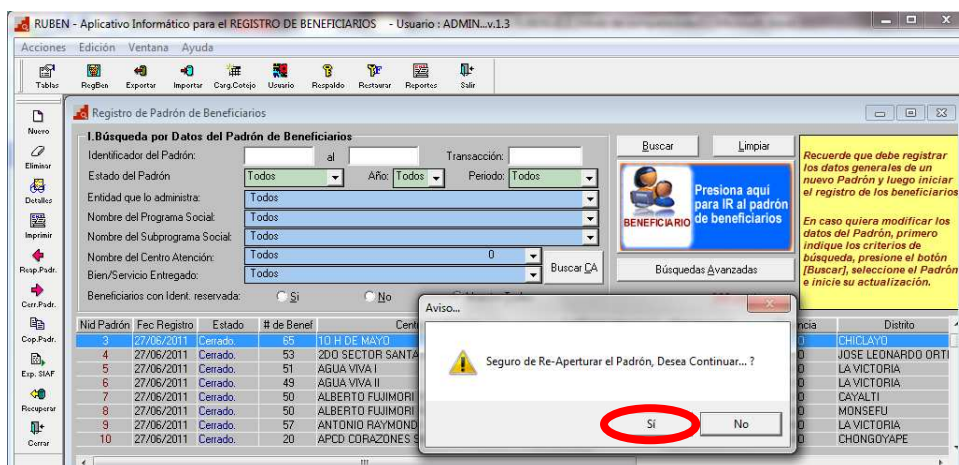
RUBEN - Aplicativo Informático para el REGISTRO DE BENEFICIARIOS - Usuario : ADMIN...v.1.3

Acciones Edición Ventana Ayuda

Tablas RegBen Exportar Importar Carg.Cotejo Usuario Respaldo Restaurar Reportes Salir

Nuevo Eliminar Detalles Imprimir Resp.Padr. Curr.Padr. Cop.Padr. Exp. SIAF Recuperar Cerrar

Registro de Padrón de Beneficiarios

I.Búsqueda por Datos del Padrón de Beneficiarios

Identificador del Padrón: al Transacción:

Estado del Padrón Todos Año: Todos Periodo: Todos

Entidad que lo administra: Todos

Nombre del Programa Social: Todos

Nombre del Subprograma Social: Todos

Nombre del Centro Atención: Todos 0

Bien/Servicio Entregado: Todos

Buscar CA

Beneficiarios con Ident. reservada: Si No

Buscar Limpiar

BENEFICIARIO Presiona aqui para IR al padrón de beneficiarios

Búsquedas Avanzadas

Recuerde que debe registrar los datos generales de un nuevo Padrón y luego iniciar el registro de los beneficiarios

En caso quiera modificar los datos del Padrón, primero indique los criterios de búsqueda, presione el botón [Buscar], seleccione el Padrón e inicie su actualización.

| Nid Padrón | Fec Registro | Estado | # de Benef | Cent | ncia | Distrito |
|---|---|---|---|---|---|---|
| 3 | 27/06/2011 | Cerrado. | 65 | 10 H DE MAYO | O | CHICLAYO |
| 4 | 27/06/2011 | Cerrado. | 53 | 2DO SECTOR SANTA | O | JOSE LEONARDO ORTI |
| 5 | 27/06/2011 | Cerrado. | 51 | AGUA VIVA I | O | LA VICTORIA |
| 6 | 27/06/2011 | Cerrado. | 49 | AGUA VIVA II | O | LA VICTORIA |
| 7 | 27/06/2011 | Cerrado. | 50 | ALBERTO FUJIMORI | O | CAYALTI |
| 8 | 27/06/2011 | Cerrado. | 50 | ALBERTO FUJIMORI | O | MONSEFU |
| 9 | 27/06/2011 | Cerrado. | 57 | ANTONIO RAYMOND | O | LA VICTORIA |
| 10 | 27/06/2011 | Cerrado. | 20 | APCD CORAZONES S | O | CHONGOYAPE |

Aviso...

Seguro de Re-Aperturar el Padrón, Desea Continuar... ?

Sí No